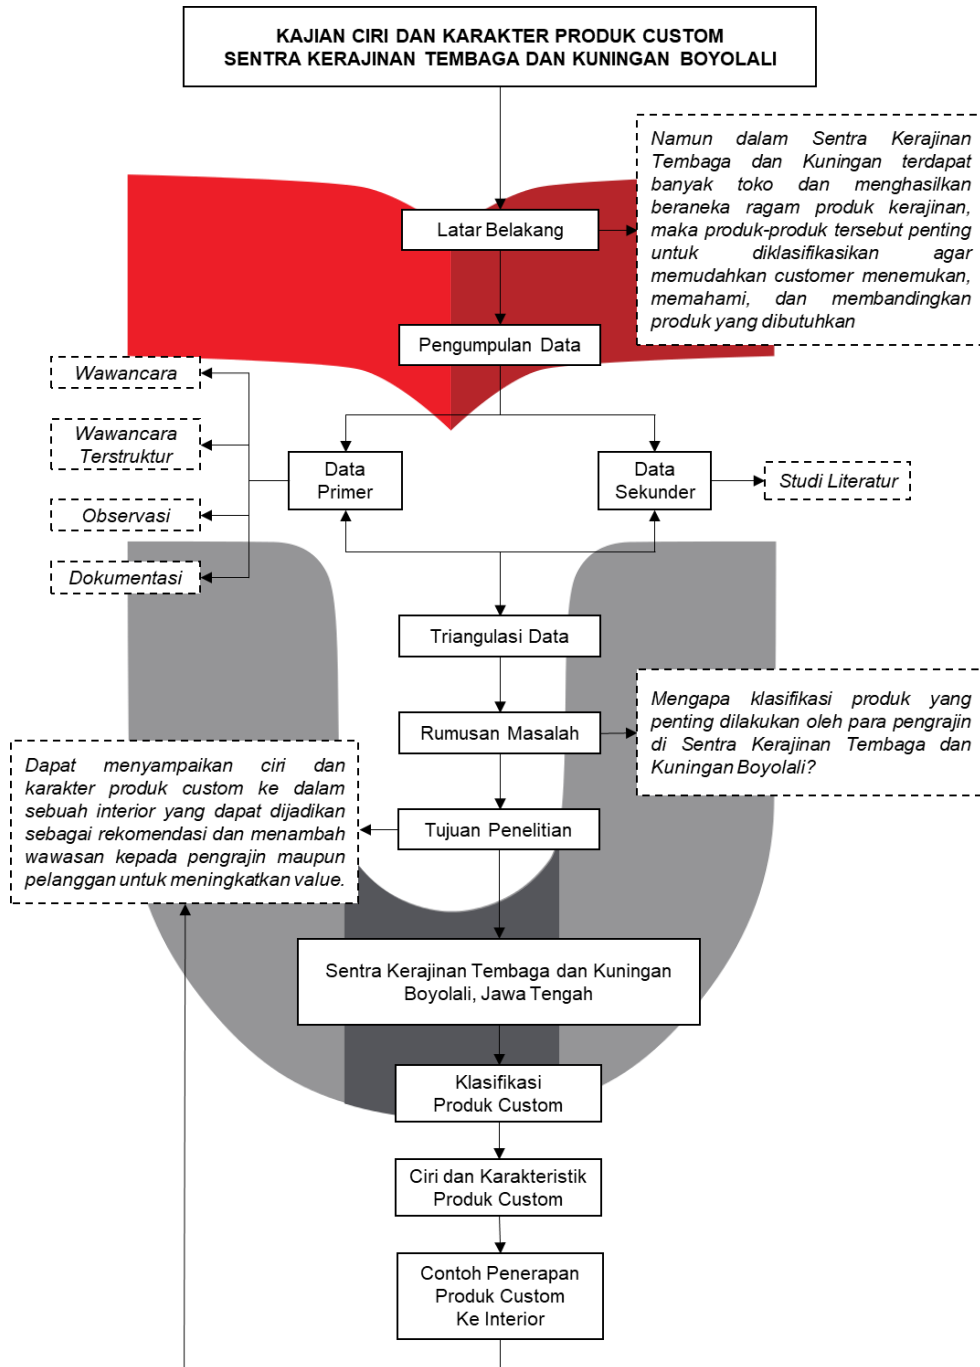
KAJIAN CIRI DAN KARAKTER PRODUK CUSTOM
SENTRA KERAJINAN TEMBAGA DAN KUNINGAN BOYOLALI

Latar Belakang

Namun dalam Sentra Kerajinan Tembaga dan Kuningan terdapat banyak toko dan menghasilkan beraneka ragam produk kerajinan, maka produk-produk tersebut penting untuk diklasifikasikan agar memudahkan customer menemukan, memahami, dan membandingkan produk yang dibutuhkan

Pengumpulan Data

Wawancara

Wawancara Terstruktur

Observasi

Dokumentasi

Data Primer

Data Sekunder

Studi Literatur

Triangulasi Data

Rumusan Masalah

Mengapa klasifikasi produk yang penting dilakukan oleh para pengrajin di Sentra Kerajinan Tembaga dan Kuningan Boyolali?

Dapat menyampaikan ciri dan karakter produk custom ke dalam sebuah interior yang dapat dijadikan sebagai rekomendasi dan menambah wawasan kepada pengrajin maupun pelanggan untuk meningkatkan value.

Tujuan Penelitian

Sentra Kerajinan Tembaga dan Kuningan Boyolali, Jawa Tengah

Klasifikasi Produk Custom

Ciri dan Karakteristik Produk Custom

Contoh Penerapan Produk Custom Ke Interior